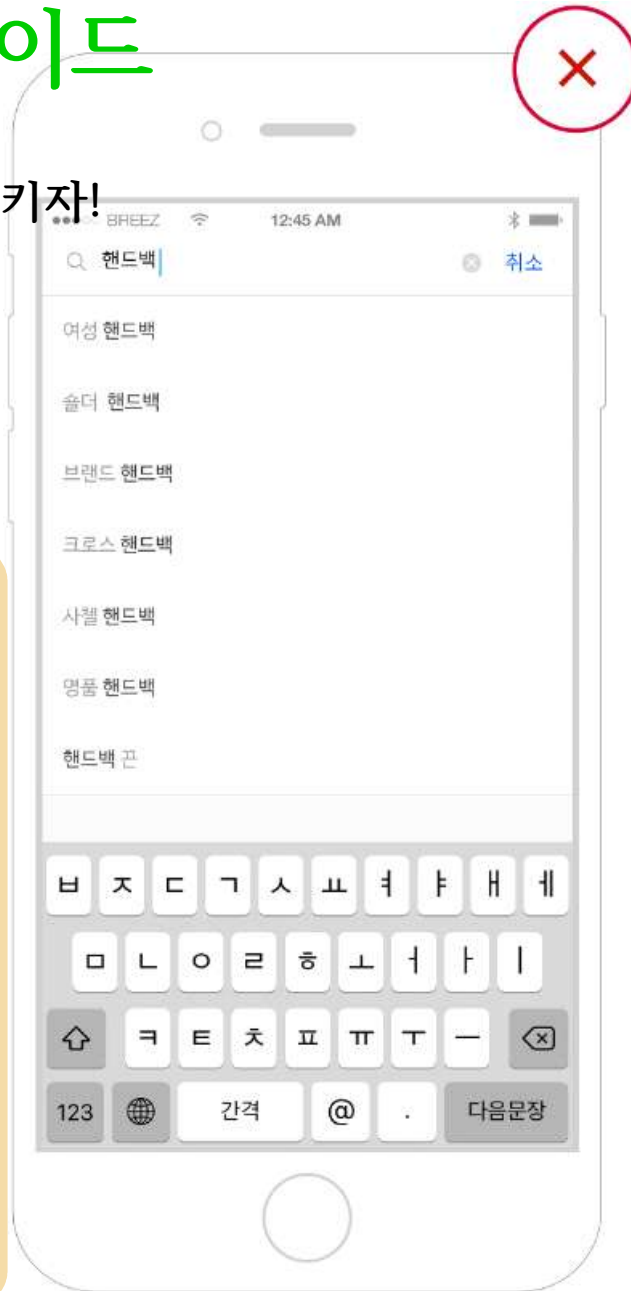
이드

키자!

BREEZ 12:45 AM

핸드백 취소

여성 핸드백

숄더 핸드백

브랜드 핸드백

크로스 핸드백

사첼 핸드백

명품 핸드백

핸드백 끈

ㅂ ㅈ ㄷ ㄱ ㅅ ㅛ ㅕ ㅑ ㅐ ㅔ

ㅁ ㄴ ㅇ ㄹ ㅎ ㅗ ㅓ ㅏ ㅣ

ㅋ ㅌ ㅊ ㅍ ㅠ ㅜ ㅡ

123 간격 @ . 다음문장